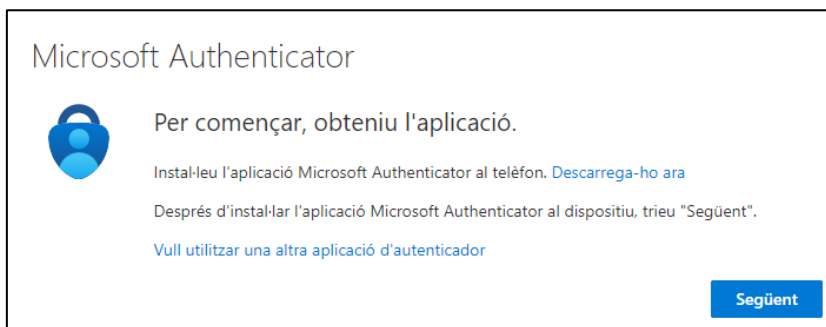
Microsoft Authenticator

Per començar, obteniu l'aplicació.

Instal·leu l'aplicació Microsoft Authenticator al telèfon. Descarrega-ho ara

Després d'instal·lar l'aplicació Microsoft Authenticator al dispositiu, trieu "Següent".

Vull utilitzar una altra aplicació d'autenticador

Següent